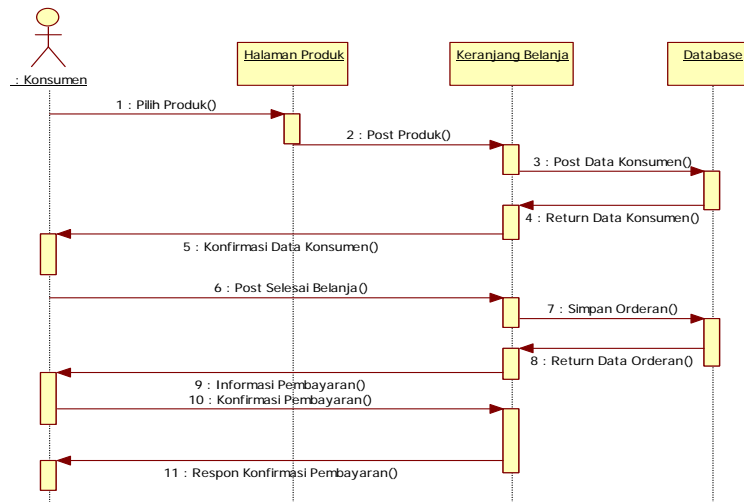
: Konsumen

Halaman Produk

Keranjang Belanja

Database

1 : Pilih Produk()

2 : Post Produk()

3 : Post Data Konsumen()

4 : Return Data Konsumen()

5 : Konfirmasi Data Konsumen()

6 : Post Selesai Belanja()

7 : Simpan Orderan()

8 : Return Data Orderan()

9 : Informasi Pembayaran()

10 : Konfirmasi Pembayaran()

11 : Respon Konfirmasi Pembayaran()